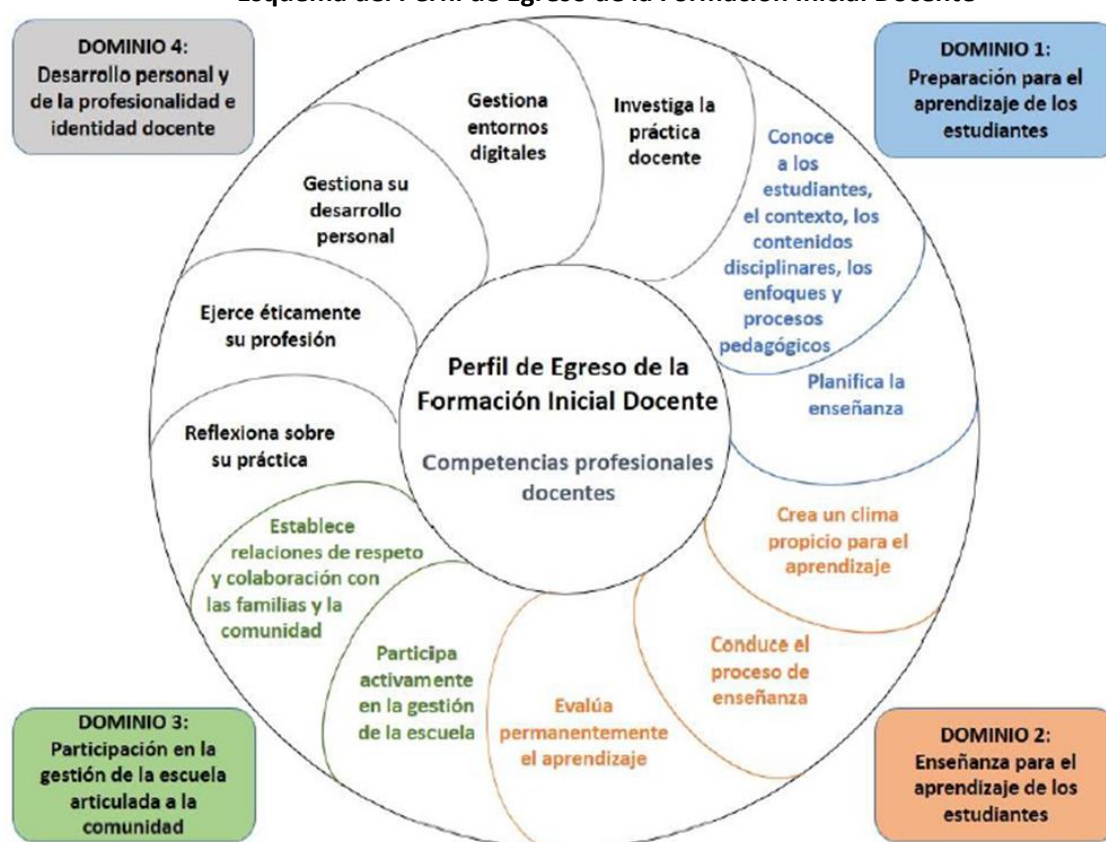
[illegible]

DOMINIO 4: Desarrollo personal y de la profesionalidad e identidad docente

DOMINIO 1: Preparación para el aprendizaje de los estudiantes

Gestiona entornos digitales

Investiga la práctica docente

Conoce a los estudiantes, el contexto, los contenidos disciplinares, los enfoques y procesos pedagógicos

Gestiona su desarrollo personal

Ejerce éticamente su profesión

Perfil de Egreso de la Formación Inicial Docente

Competencias profesionales docentes

Planifica la enseñanza

Reflexiona sobre su práctica

Establece relaciones de respeto y colaboración con las familias y la comunidad

Crea un clima propicio para el aprendizaje

Conduce el proceso de enseñanza

Participa activamente en la gestión de la escuela

Evalúa permanentemente el aprendizaje

DOMINIO 3: Participación en la gestión de la escuela articulada a la comunidad

DOMINIO 2: Enseñanza para el aprendizaje de los estudiantes